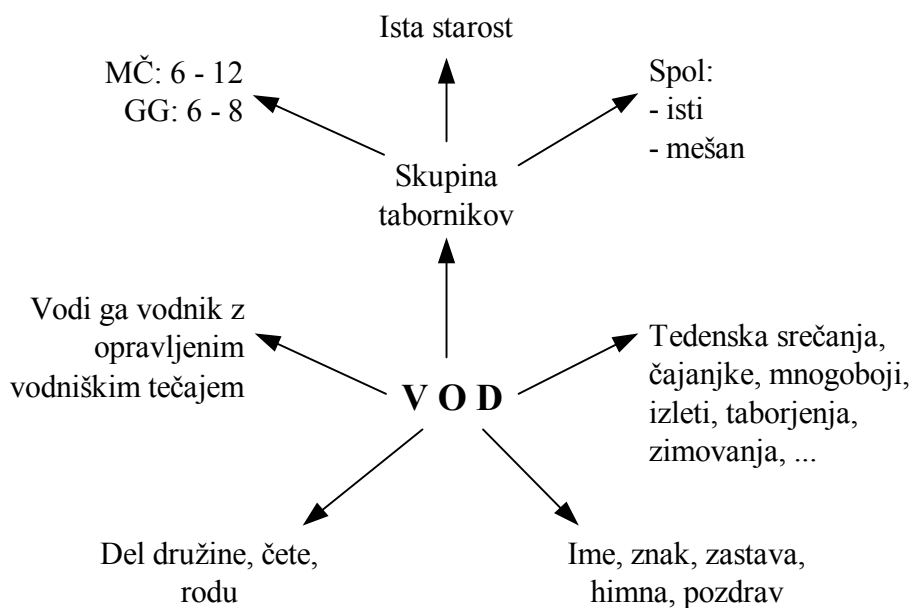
Ista starost

MČ: 6 - 12
GG: 6 - 8

Spol:
- isti
- mešan

Skupina tabornikov

Vodi ga vodnik z opravljenim vodniškim tečajem

V O D

Tedenska srečanja, čajanjke, mnogoboji, izleti, taborjenja, zimovanja, ...

Del družine, čete, rodu

Ime, znak, zastava, himna, pozdrav